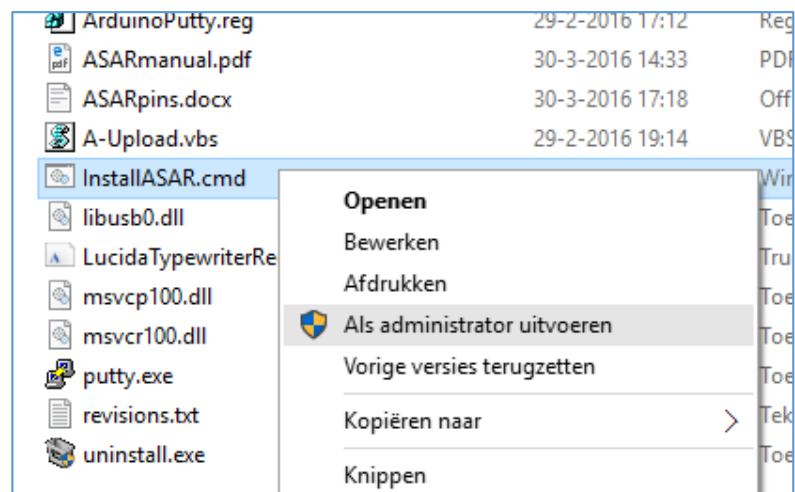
ArduinoPutty.reg 29-2-2016 17:12 Reg
ASARmanual.pdf 30-3-2016 14:33 PDF
ASARpins.docx 30-3-2016 17:18 Off
A-Upload.vbs 29-2-2016 19:14 VBS
InstallASAR.cmd Win
libusb0.dll Toe
LucidaTypewriterRe Tru
msvcp100.dll Toe
msvcr100.dll Toe
putty.exe Toe
revisions.txt Tek
uninstall.exe Toe

Openen
Bewerken
Afdrukken
Als administrator uitvoeren
Vorige versies terugzetten
Kopiëren naar
Knippen